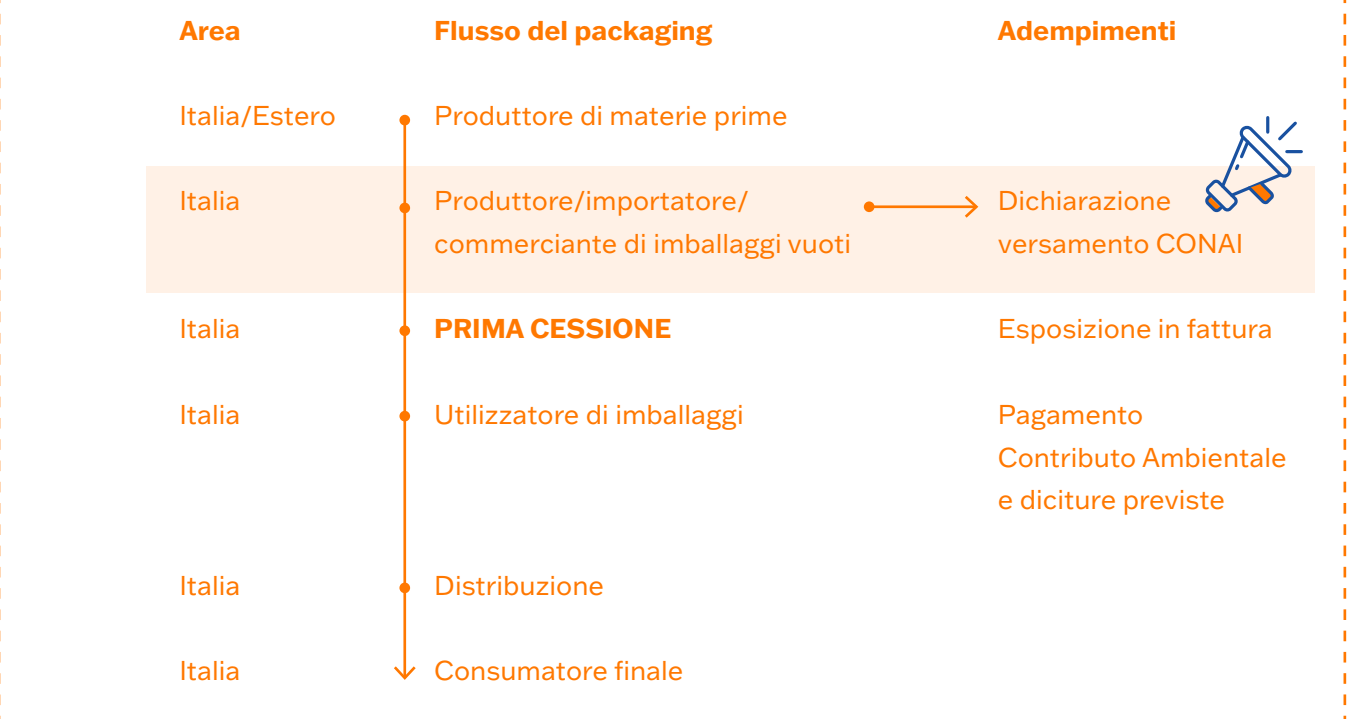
| Area | Flusso del packaging | Adempimenti |
|---|---|---|
| Italia/Estero | Produttore di materie prime | |
| Italia | Produttore/importatore/ commerciante di imballaggi vuoti | Dichiarazione versamento CONAI |
| Italia | **PRIMA CESSIONE** | Esposizione in fattura |
| Italia | Utilizzatore di imballaggi | Pagamento Contributo Ambientale e diciture previste |
| Italia | Distribuzione | |
| Italia | Consumatore finale | |